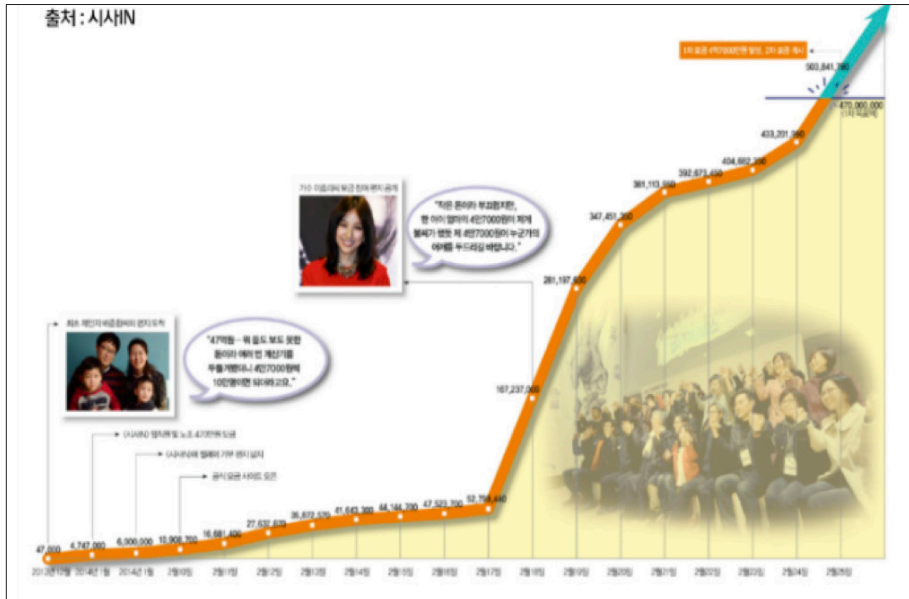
출처 : 시사IN

1차 모금 4억7000만원 달성, 2차 모금 개시

503,841,790

470,000,000
(1차 목표액)

433,201,560

404,682,350

392,673,450

381,113,550

347,451,300

281,197,600

167,237,000

52,794,440

47,523,700

44,184,700

41,643,300

35,872,570

27,632,670

16,681,400

10,908,750

6,300,000

4,747,000

47,000

"작은 돈이라 부끄럽지만, 한 아이 엄마의 4만7000원이 저게 불씨가 됐듯 제 4만7000원이 누군가의 어깨를 두드리길 바랍니다."

가수 이효리씨 모금 참여 편지 공개

"47억원…뭐 듣도 보도 못한 돈이라 예이 씨 계산기를 두들겨봤더니 4만7000원씩 10만명이면 되더라고요."

최초 제안자 배춘환씨 편지 도착

〈시사IN〉 염치 편지 및 노조 47억원 도금

〈시사IN〉에 엘레이 기부 편지 답지

공식 모금 사이트 오픈

2013년12월 2014년1월 2014년1월 2월10일 2월11일 2월12일 2월13일 2월14일 2월15일 2월16일 2월17일 2월18일 2월19일 2월20일 2월21일 2월22일 2월23일 2월24일 2월25일